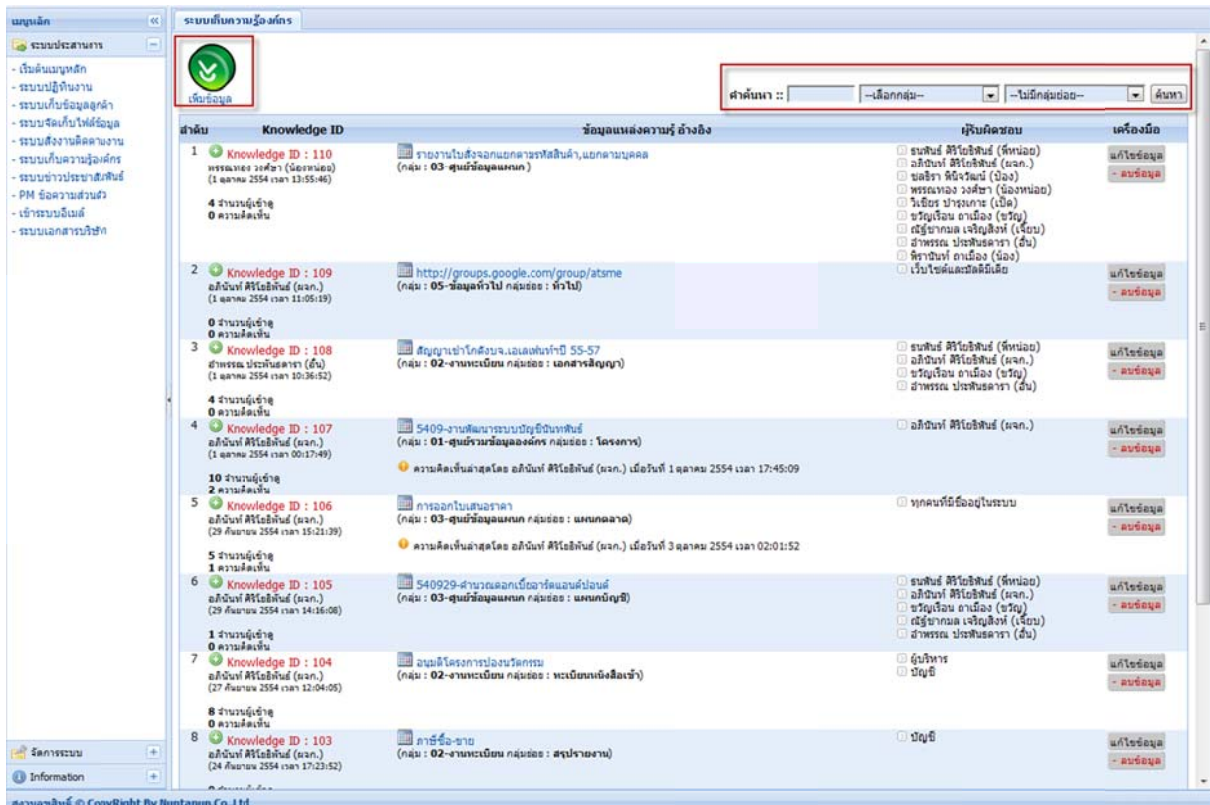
เมนูหลัก

ระบบประสานการ

- เริ่มต้นเมนูหลัก
- ระบบปฏิทินงาน
- ระบบเก็บข้อมูลลูกค้า
- ระบบจัดเก็บไฟล์ข้อมูล
- ระบบสั่งงานติดตามงาน
- ระบบเก็บความรู้องค์กร
- ระบบข่าวประชาสัมพันธ์
- PM ข้อความส่วนตัว
- เข้าระบบอีเมล์
- ระบบเอกสารบริษัท

จัดการระบบ

Information

ระบบเก็บความรู้องค์กร

เพิ่มข้อมูล

คำค้นหา :: --เลือกกลุ่ม-- --ไม่มีกลุ่มย่อย-- ค้นหา

| ลำดับ | Knowledge ID | ข้อมูลแหล่งความรู้ อ้างอิง | ผู้รับผิดชอบ | เครื่องมือ |
|---|---|---|---|---|
| 1 | Knowledge ID : 110 พรรณทอง วงศ์ษา (น้องหน่อย) (1 ตุลาคม 2554 เวลา 13:55:46) 4 จำนวนผู้เข้าดู 0 ความคิดเห็น | รายงานใบสั่งจอกแยกตามรหัสสินค้า,แยกตามบุคคล (กลุ่ม : 03-ศูนย์ข้อมูลแผนก) | ธนพันธ์ ศิริโยธิพันธ์ (พี่หน่อย) อภินันท์ ศิริโยธิพันธ์ (ผจก.) ชลธิรา พินิจวัฒน์ (ป้อง) พรรณทอง วงศ์ษา (น้องหน่อย) วิเชียร ปารุงเกาะ (เปิ้ด) ขวัญเรือน ถาเมือง (ขวัญ) ณัฐ์ชากมล เจริญสิงห์ (เจี๊ยบ) อำพรรณ ประพันธดารา (อั๋น) พิราบันท์ ถาเมือง (น้อง) | แก้ไขข้อมูล - ลบข้อมูล |
| 2 | Knowledge ID : 109 อภินันท์ ศิริโยธิพันธ์ (ผจก.) (1 ตุลาคม 2554 เวลา 11:05:19) 0 จำนวนผู้เข้าดู 0 ความคิดเห็น | http://groups.google.com/group/atsme (กลุ่ม : 05-ข้อมูลทั่วไป กลุ่มย่อย : ทั่วไป) | เว็บไซต์และมัลติมีเดีย | แก้ไขข้อมูล - ลบข้อมูล |
| 3 | Knowledge ID : 108 อำพรรณ ประพันธดารา (อั๋น) (1 ตุลาคม 2554 เวลา 10:36:52) 4 จำนวนผู้เข้าดู 0 ความคิดเห็น | สัญญาเช่าโกดังบจ.เอเลฟันท์ปี 55-57 (กลุ่ม : 02-งานทะเบียน กลุ่มย่อย : เอกสารสัญญา) | ธนพันธ์ ศิริโยธิพันธ์ (พี่หน่อย) อภินันท์ ศิริโยธิพันธ์ (ผจก.) ขวัญเรือน ถาเมือง (ขวัญ) อำพรรณ ประพันธดารา (อั๋น) | แก้ไขข้อมูล - ลบข้อมูล |
| 4 | Knowledge ID : 107 อภินันท์ ศิริโยธิพันธ์ (ผจก.) (1 ตุลาคม 2554 เวลา 00:17:49) 10 จำนวนผู้เข้าดู 2 ความคิดเห็น | 5409-งานพัฒนาระบบบัญชีนันทพันธ์ (กลุ่ม : 01-ศูนย์รวมข้อมูลองค์กร กลุ่มย่อย : โครงการ) ความคิดเห็นล่าสุดโดย อภินันท์ ศิริโยธิพันธ์ (ผจก.) เมื่อวันที่ 1 ตุลาคม 2554 เวลา 17:45:09 | อภินันท์ ศิริโยธิพันธ์ (ผจก.) | แก้ไขข้อมูล - ลบข้อมูล |
| 5 | Knowledge ID : 106 อภินันท์ ศิริโยธิพันธ์ (ผจก.) (29 กันยายน 2554 เวลา 15:21:39) 5 จำนวนผู้เข้าดู 1 ความคิดเห็น | การออกใบเสนอราคา (กลุ่ม : 03-ศูนย์ข้อมูลแผนก กลุ่มย่อย : แผนกตลาด) ความคิดเห็นล่าสุดโดย อภินันท์ ศิริโยธิพันธ์ (ผจก.) เมื่อวันที่ 3 ตุลาคม 2554 เวลา 02:01:52 | ทุกคนที่มีชื่ออยู่ในระบบ | แก้ไขข้อมูล - ลบข้อมูล |
| 6 | Knowledge ID : 105 อภินันท์ ศิริโยธิพันธ์ (ผจก.) (29 กันยายน 2554 เวลา 14:16:08) 1 จำนวนผู้เข้าดู 0 ความคิดเห็น | 540929-คำนวณดอกเบี้ยฮาร์ดแอนด์ปอนด์ (กลุ่ม : 03-ศูนย์ข้อมูลแผนก กลุ่มย่อย : แผนกบัญชี) | ธนพันธ์ ศิริโยธิพันธ์ (พี่หน่อย) อภินันท์ ศิริโยธิพันธ์ (ผจก.) ขวัญเรือน ถาเมือง (ขวัญ) ณัฐ์ชากมล เจริญสิงห์ (เจี๊ยบ) อำพรรณ ประพันธดารา (อั๋น) | แก้ไขข้อมูล - ลบข้อมูล |
| 7 | Knowledge ID : 104 อภินันท์ ศิริโยธิพันธ์ (ผจก.) (27 กันยายน 2554 เวลา 12:04:05) 8 จำนวนผู้เข้าดู 0 ความคิดเห็น | อนุมัติโครงการป้องนวัตกรรม (กลุ่ม : 02-งานทะเบียน กลุ่มย่อย : ทะเบียนหนังสือเข้า) | ผู้บริหาร บัญชี | แก้ไขข้อมูล - ลบข้อมูล |
| 8 | Knowledge ID : 103 อภินันท์ ศิริโยธิพันธ์ (ผจก.) (24 กันยายน 2554 เวลา 17:23:52) | ภาษีซื้อ-ขาย (กลุ่ม : 02-งานทะเบียน กลุ่มย่อย : สรุปรายงาน) | บัญชี | แก้ไขข้อมูล - ลบข้อมูล |

สงวนลิขสิทธิ์ © CopyRight By Nuntapun Co.,Ltd